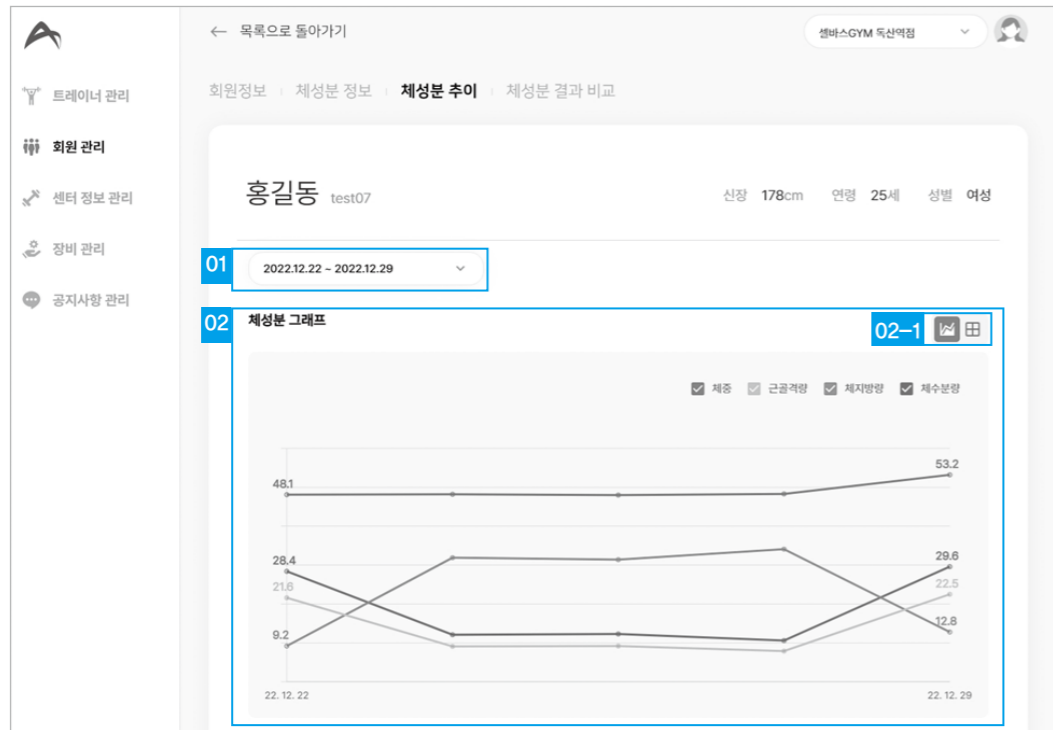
트레이너 관리
회원 관리
센터 정보 관리
장비 관리
공지사항 관리

← 목록으로 돌아가기

셀바스GYM 독산역점

회원정보 | 체성분 정보 | 체성분 추이 | 체성분 결과 비교

홍길동 test07

신장 178cm 연령 25세 성별 여성

01
2022.12.22 ~ 2022.12.29

02
체성분 그래프

02-1

체중 근골격량 체지방량 체수분량

48.1
53.2
28.4
21.6
9.2
29.6
22.5
12.8

22. 12. 22
22. 12. 29